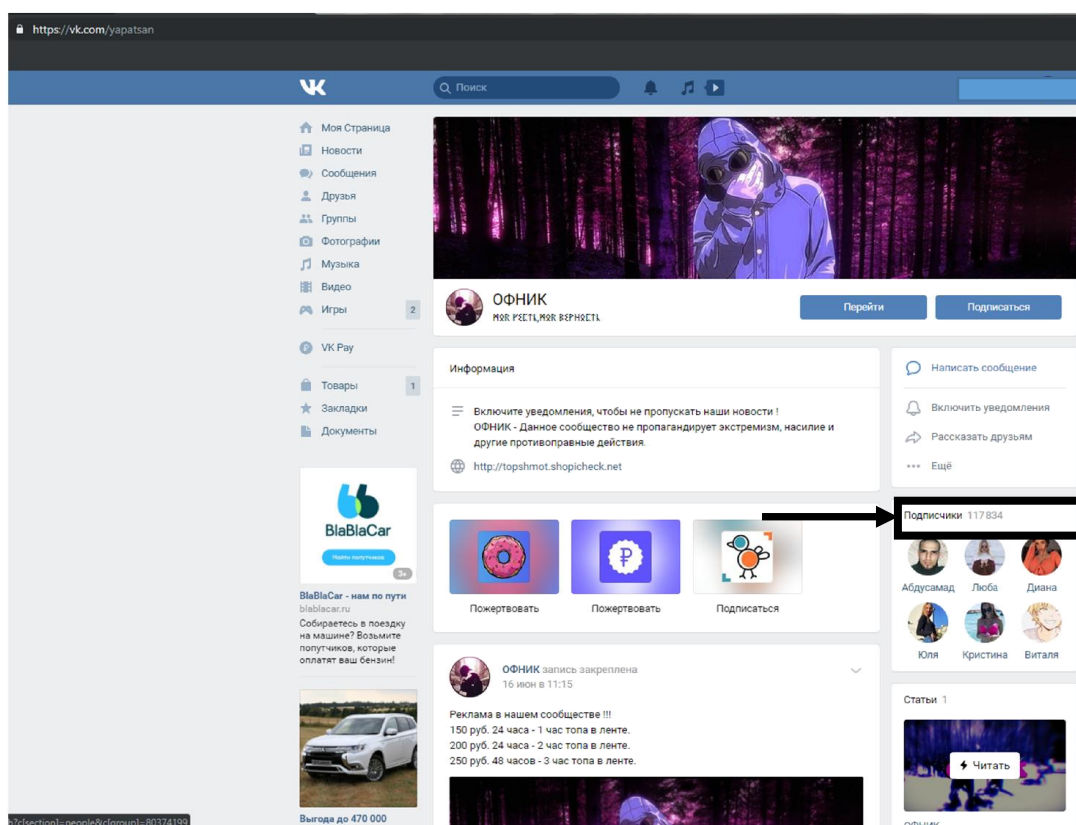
https://vk.com/yapatsan

Поиск

Моя Страница
Новости
Сообщения
Друзья
Группы
Фотографии
Музыка
Видео
Игры 2
VK Pay
Товары 1
Закладки
Документы

BlaBlaCar
Найти попутчиков
3+
BlaBlaCar - нам по пути
blablacar.ru
Собираетесь в поездку на машине? Возьмите попутчиков, которые оплатят ваш бензин!

Выгода до 470 000

ОФНИК
моя участь, моя верность

Перейти
Подписаться

Информация
Включите уведомления, чтобы не пропускать наши новости !
ОФНИК - Данное сообщество не пропагандирует экстремизм, насилие и другие противоправные действия.
http://topshmot.shopicheck.net

Написать сообщение
Включить уведомления
Рассказать друзьям
Ещё

Подписчики 117 834
Абдусамад
Люба
Диана
Юля
Кристина
Виталя

Пожертвовать
Пожертвовать
Подписаться

ОФНИК запись закреплена
16 июн в 11:15
Реклама в нашем сообществе !!!
150 руб. 24 часа - 1 час топа в ленте.
200 руб. 24 часа - 2 час топа в ленте.
250 руб. 48 часов - 3 час топа в ленте.

Статьи 1
Читать

?c[section]=people&c[group]=80374199